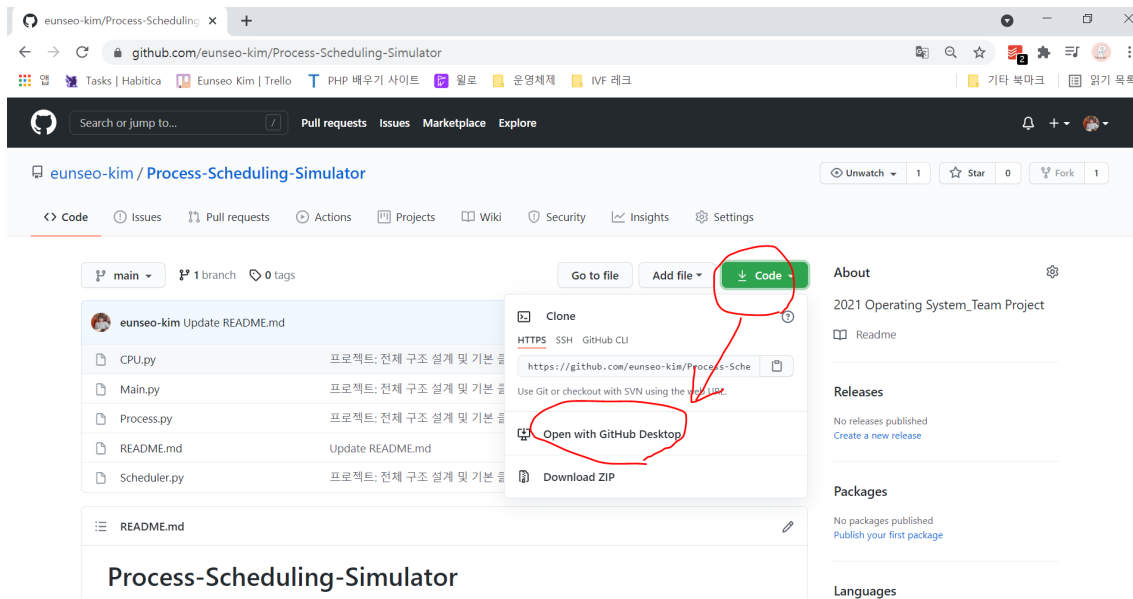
eunseo-kim/Process-Scheduling ×
+

github.com/eunseo-kim/Process-Scheduling-Simulator

앱 Tasks | Habitica Eunseo Kim | Trello PHP 배우기 사이트 윌로 운영체제 IVF 레크 기타 북마크 읽기 목록

Search or jump to... / Pull requests Issues Marketplace Explore

eunseo-kim / Process-Scheduling-Simulator

Unwatch 1 Star 0 Fork 1

<> Code Issues Pull requests Actions Projects Wiki Security Insights Settings

main 1 branch 0 tags

Go to file Add file Code

eunseo-kim Update README.md

| | |
|---|---|
| CPU.py | 프로젝트: 전체 구조 설계 및 기본 |
| Main.py | 프로젝트: 전체 구조 설계 및 기본 |
| Process.py | 프로젝트: 전체 구조 설계 및 기본 |
| README.md | Update README.md |
| Scheduler.py | 프로젝트: 전체 구조 설계 및 기본 |

Clone
HTTPS SSH GitHub CLI
https://github.com/eunseo-kim/Process-Sche
Use Git or checkout with SVN using the web URL.
Open with GitHub Desktop
Download ZIP

README.md

Process-Scheduling-Simulator

About
2021 Operating System_Team Project
Readme

Releases
No releases published
Create a new release

Packages
No packages published
Publish your first package

Languages